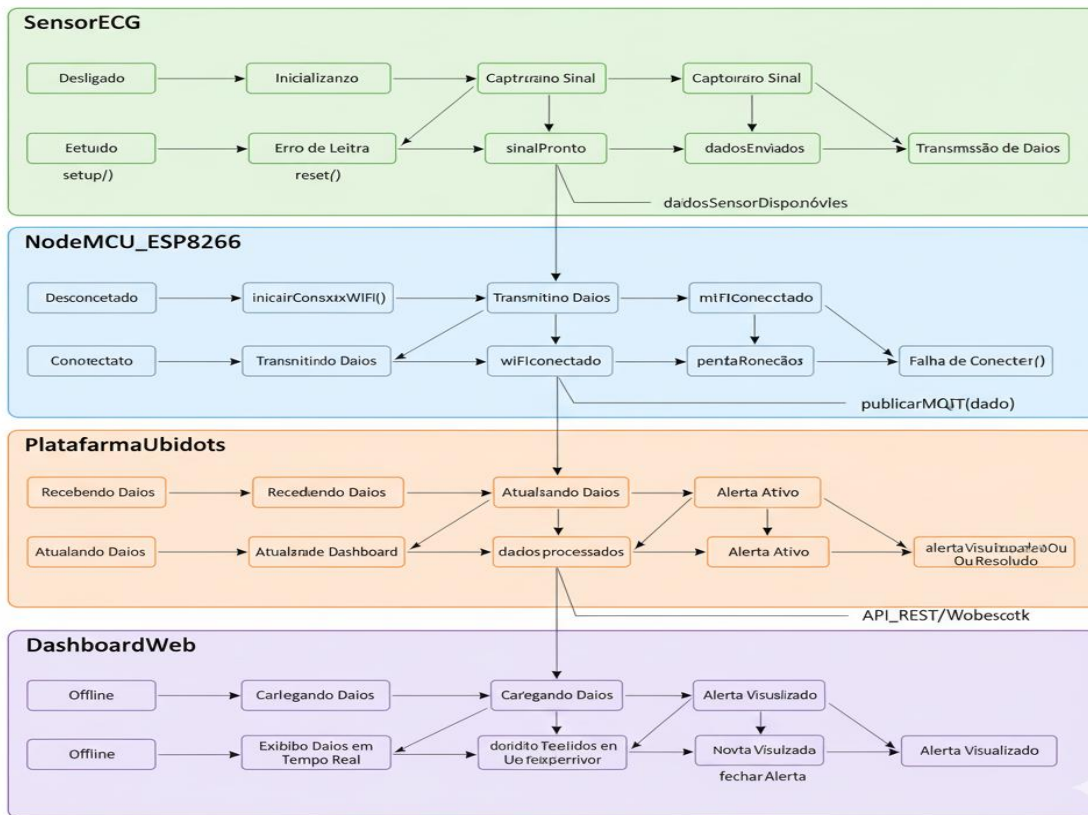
SensorECG

Desligado
Inicializanzo
Captrrarino Sinal
Captoiraro Sinal
Eetuido
setup/)
Erro de Leitra
reset()
sinalPronto
dadosEnviados
Transmssão de Daios
dadosSensorDisponóvles

NodeMCU_ESP8266

Desconcetado
inicairConsxixWIFI()
Transmitino Daios
mtFIConecctado
Conotectato
Transnitindo Daios
wiFIconectado
pentaRonecãos
Falha de Conecter()
publicarMQIT(dado)

PlatafarmaUbidots

Recebendo Daios
Recedendo Daios
Atualsando Daios
Alerta Ativo
Atualando Daios
Atualande Dashboard
dadosprocessados
Alerta Ativo
alerta Visuizado Ou Ou Resoludo
API_REST/Wobescotk

DashboardWeb

Offline
Carlegando Daios
Caregando Daios
Alerta Visuslizado
Offline
Exibibo Daios em Tempo Real
doridito Teelidos en Ue feixperrivor
Novta Visulzada
fecharAlerta
Alerta Visualizado